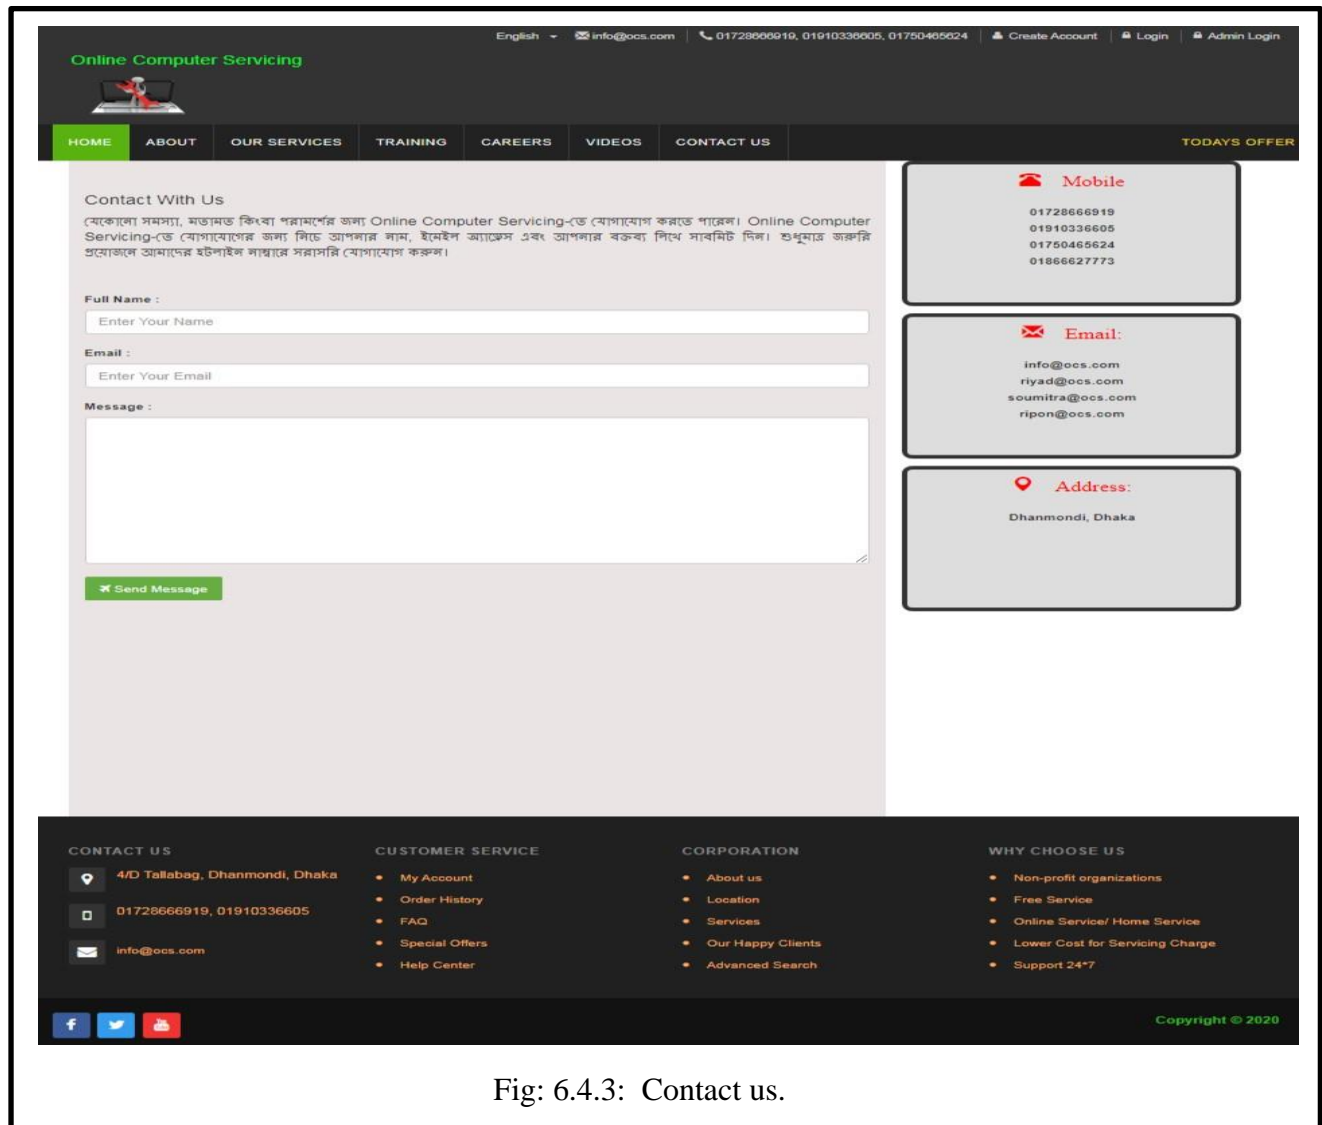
English info@ocs.com 01728666919, 01910336605, 01750465624 Create Account Login Admin Login

Online Computer Servicing

HOME ABOUT OUR SERVICES TRAINING CAREERS VIDEOS CONTACT US TODAYS OFFER

Contact With Us

যেকোনো সমস্যা, মতামত কিংবা পরামর্শের জন্য Online Computer Servicing-তে যোগাযোগ করতে পারেন। Online Computer Servicing-তে যোগাযোগের জন্য নিচে আপনার নাম, ইমেইল অ্যাড্রেস এবং আপনার বক্তব্য লিখে সাবমিট দিন। শুধুমাত্র জরুরি প্রয়োজনে আমাদের হটলাইন নাম্বারে সরাসরি যোগাযোগ করুন।

Full Name :

Enter Your Name

Email :

Enter Your Email

Message :

Send Message

Mobile

01728666919
01910336605
01750465624
01866627773

Email:

info@ocs.com
riyad@ocs.com
soumitra@ocs.com
ripon@ocs.com

Address:

Dhanmondi, Dhaka

CONTACT US

4/D Tallabag, Dhanmondi, Dhaka

01728666919, 01910336605

info@ocs.com

CUSTOMER SERVICE

My Account
Order History
FAQ
Special Offers
Help Center

CORPORATION

About us
Location
Services
Our Happy Clients
Advanced Search

WHY CHOOSE US

Non-profit organizations
Free Service
Online Service/ Home Service
Lower Cost for Servicing Charge
Support 24*7

Copyright © 2020

Fig: 6.4.3: Contact us.